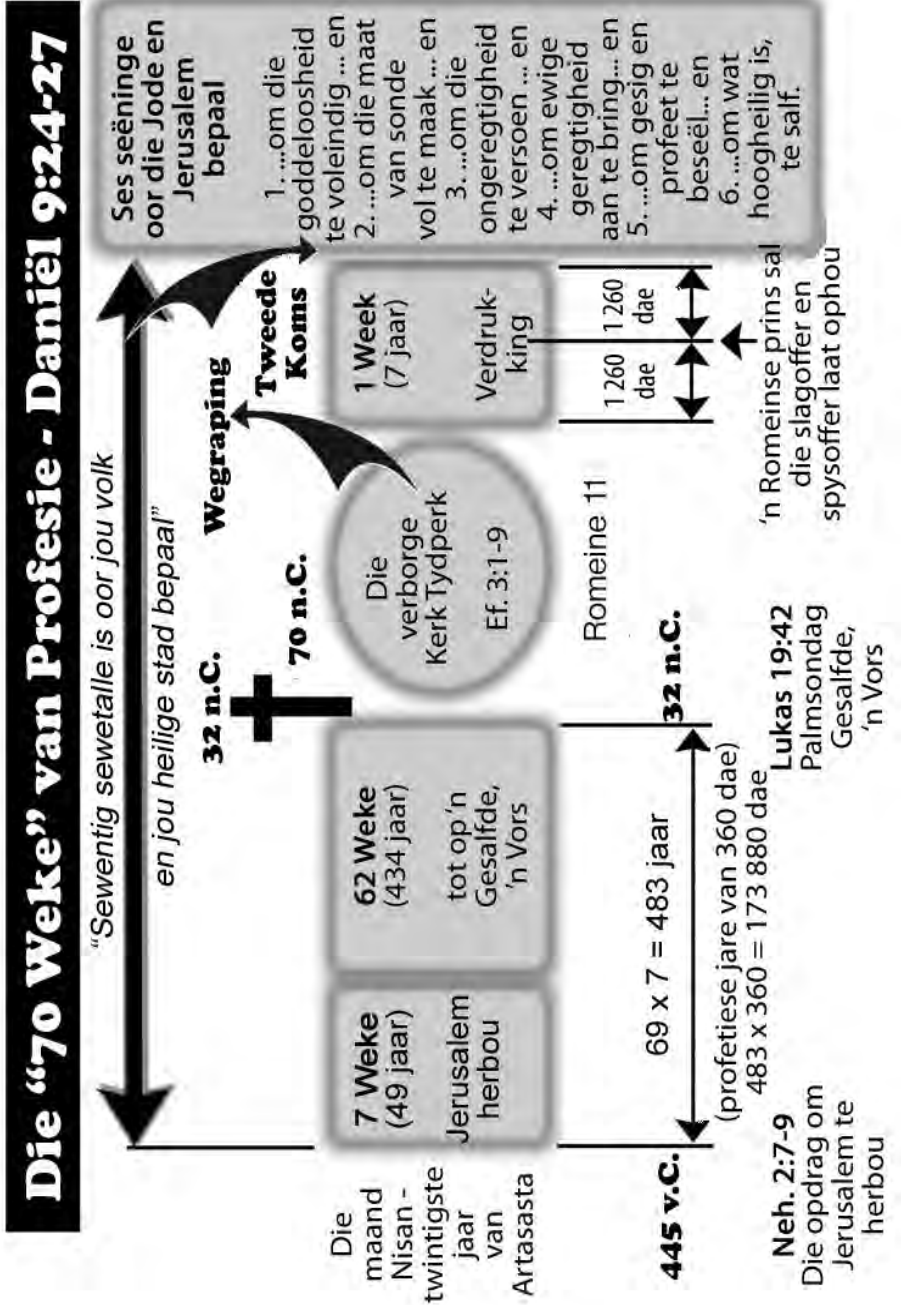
Die "70 Weke" van Profesie - Daniël 9:24-27

"Sewentig sewetalle is oor jou volk en jou heilige stad bepaal"

Die maand Nisan - twintigste jaar van Artasasta

7 Weke (49 jaar)

Jerusalem herbou

62 Weke (434 jaar)

tot op 'n Gesalfde, 'n Vors

32 n.C.

70 n.C.

Die verborge Kerk Tydperk

Ef. 3:1-9

Romeine 11

Wegraping

Tweede Koms

1 Week (7 jaar)

Verdrukking

1 260 dae

1 260 dae

Ses seëninge oor die Jode en Jerusalem bepaal

1. ...om die goddeloosheid te voleindig ... en
2. ...om die maat van sonde vol te maak ... en
3. ...om die ongeregtigheid te versoen ... en
4. ...om ewige geregtigheid aan te bring... en
5. ...om gesig en profeet te beseël... en
6. ...om wat hoogheilig is, te salf.

445 v.C.

69 x 7 = 483 jaar

(profetiese jare van 360 dae)
483 x 360 = 173 880 dae

32 n.C.

'n Romeinse prins sal die slagoffer en spysoffer laat ophou

Neh. 2:7-9
Die opdrag om Jerusalem te herbou

Lukas 19:42
Palmsondag
Gesalfde, 'n Vors